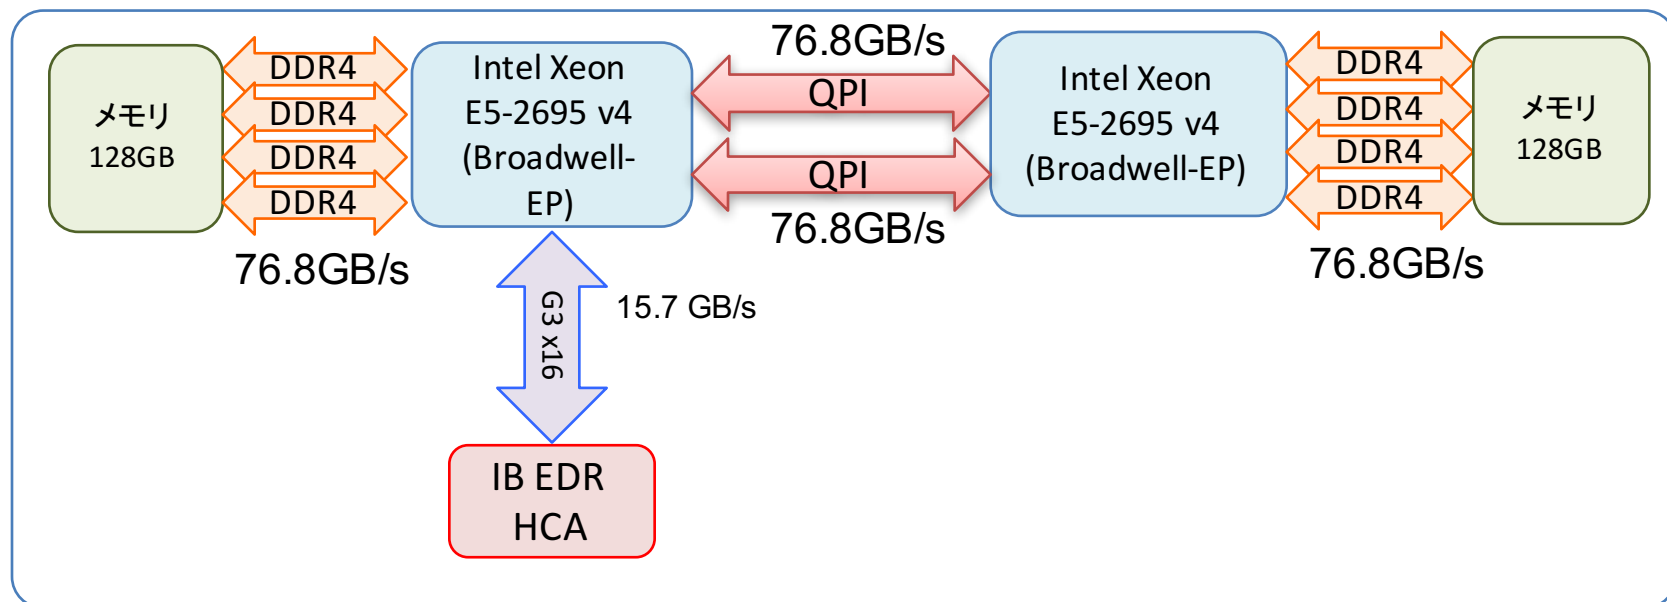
メモリ
128GB

DDR4
DDR4
DDR4
DDR4

76.8GB/s

Intel Xeon E5-2695 v4 (Broadwell-EP)

76.8GB/s
QPI
QPI
76.8GB/s

Intel Xeon E5-2695 v4 (Broadwell-EP)

DDR4
DDR4
DDR4
DDR4

メモリ
128GB

76.8GB/s

G3 x16

15.7 GB/s

IB EDR HCA